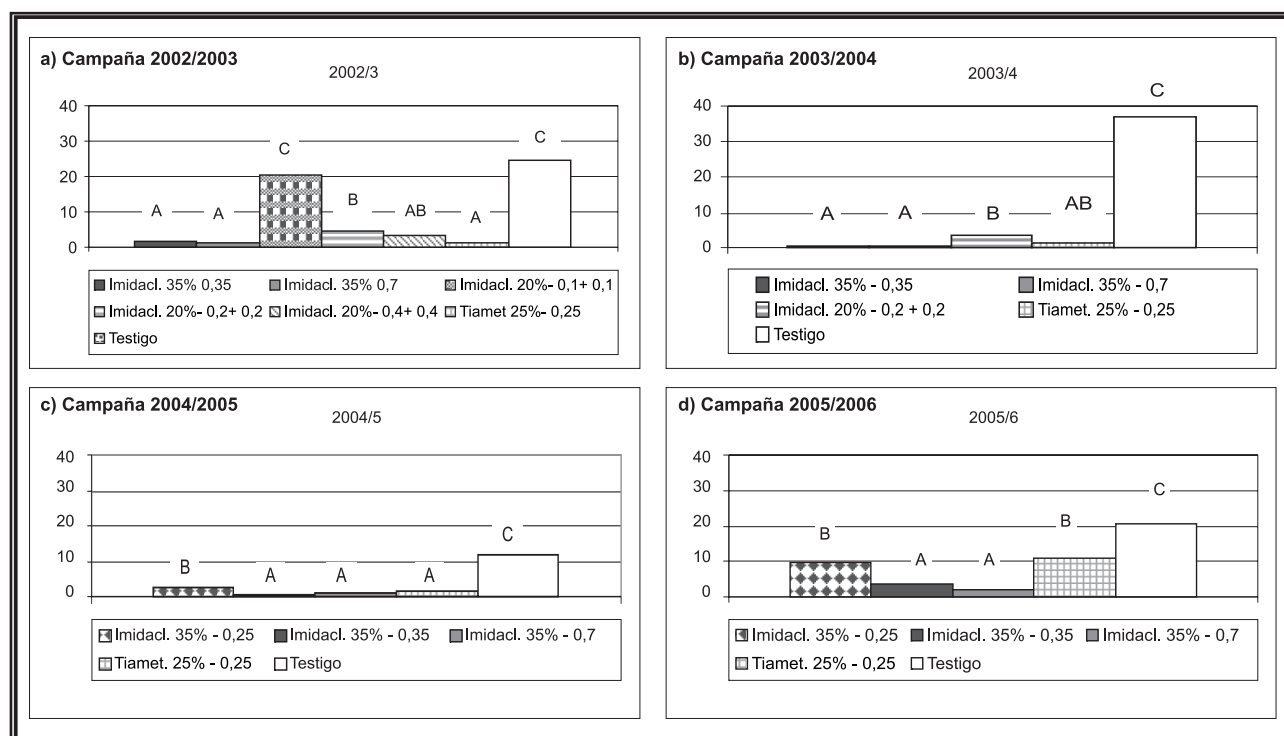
a) Campaña 2002/2003

2002/3

40
30
20
10
0

A A C B AB A C

Imidacl. 35% 0,35
Imidacl. 35% 0,7
Imidacl. 20%- 0,1+ 0,1
Imidacl. 20%- 0,2+ 0,2
Imidacl. 20%- 0,4+ 0,4
Tiamet 25%- 0,25
Testigo

b) Campaña 2003/2004

2003/4

40
30
20
10
0

A A B AB C

Imidacl. 35% - 0,35
Imidacl. 35% - 0,7
Imidacl. 20% - 0,2 + 0,2
Tiamet. 25% - 0,25
Testigo

c) Campaña 2004/2005

2004/5

40
30
20
10
0

B A A A C

Imidacl. 35% - 0,25
Imidacl. 35% - 0,35
Imidacl. 35% - 0,7
Tiamet. 25% - 0,25
Testigo

d) Campaña 2005/2006

2005/6

40
30
20
10
0

B A A B C

Imidacl. 35% - 0,25
Imidacl. 35% - 0,35
Imidacl. 35% - 0,7
Tiamet. 25% - 0,25
Testigo